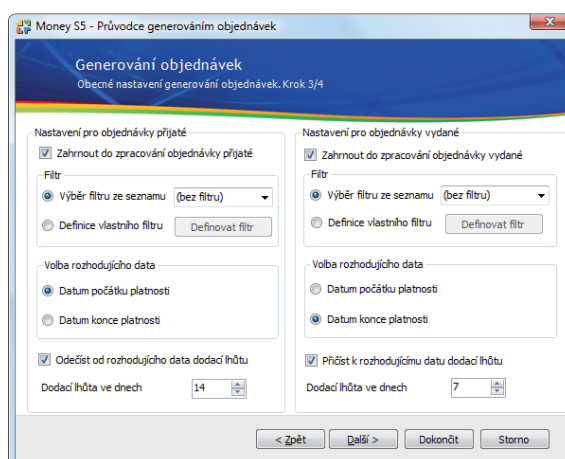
Money S5 - Průvodce generováním objednávek

Generování objednávek
Obecné nastavení generování objednávek. Krok 3/4

Nastavení pro objednávky přijaté
Zahrnout do zpracování objednávky přijaté
Filtr
Výběr filtru ze seznamu (bez filtru)
Definice vlastního filtru Definovat filtr
Volba rozhodujícího data
Datum počátku platnosti
Datum konce platnosti
Odečíst od rozhodujícího data dodací lhůtu
Dodací lhůta ve dnech 14

Nastavení pro objednávky vydané
Zahrnout do zpracování objednávky vydané
Filtr
Výběr filtru ze seznamu (bez filtru)
Definice vlastního filtru Definovat filtr
Volba rozhodujícího data
Datum počátku platnosti
Datum konce platnosti
Přičíst k rozhodujícímu datu dodací lhůtu
Dodací lhůta ve dnech 7

< Zpět Další > Dokončit Storno